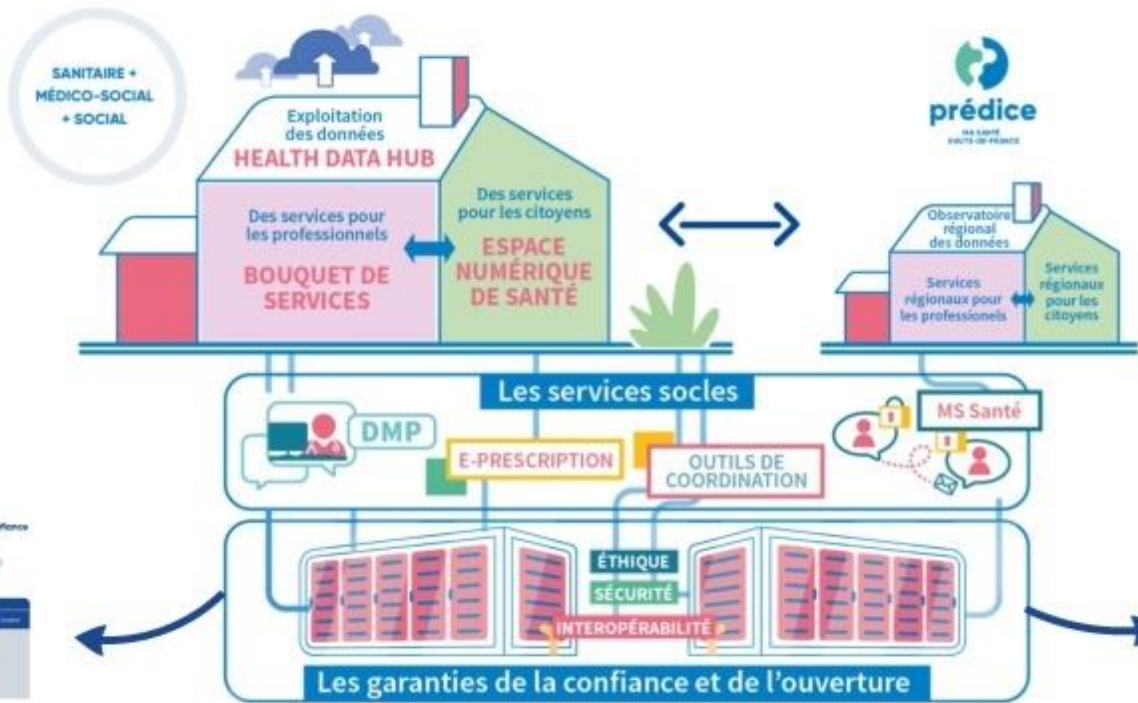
SANITAIRE + MÉDICO-SOCIAL + SOCIAL

Exploitation des données
HEALTH DATA HUB

Des services pour les professionnels
BOUQUET DE SERVICES

Des services pour les citoyens
ESPACE NUMÉRIQUE DE SANTÉ

prédice
MA SANTÉ HAUTS-DE-FRANCE

Observatoire régional des données

Services régionaux pour les professionnels

Services régionaux pour les citoyens

Les services socles

DMP

E-PRESCRIPTION

OUTILS DE COORDINATION

MS Santé

ÉTHIQUE

SÉCURITÉ

INTEROPÉRABILITÉ

Les garanties de la confiance et de l'ouverture

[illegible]